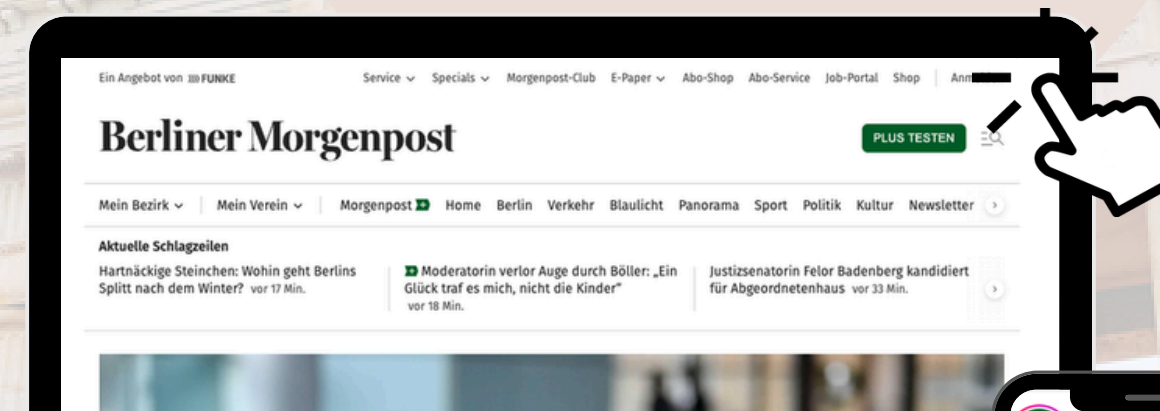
Ein Angebot von FUNKE

Service Specials Morgenpost-Club E-Paper Abo-Shop Abo-Service Job-Portal Shop Anm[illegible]

Berliner Morgenpost

PLUS TESTEN

Mein Bezirk Mein Verein Morgenpost Home Berlin Verkehr Blaulicht Panorama Sport Politik Kultur Newsletter

Aktuelle Schlagzeilen

Hartnäckige Steinchen: Wohin geht Berlins Splitt nach dem Winter? vor 17 Min.

Moderatorin verlor Auge durch Böller: „Ein Glück traf es mich, nicht die Kinder“ vor 18 Min.

Justizsenatorin Felor Badenberg kandidiert für Abgeordnetenhaus vor 33 Min.